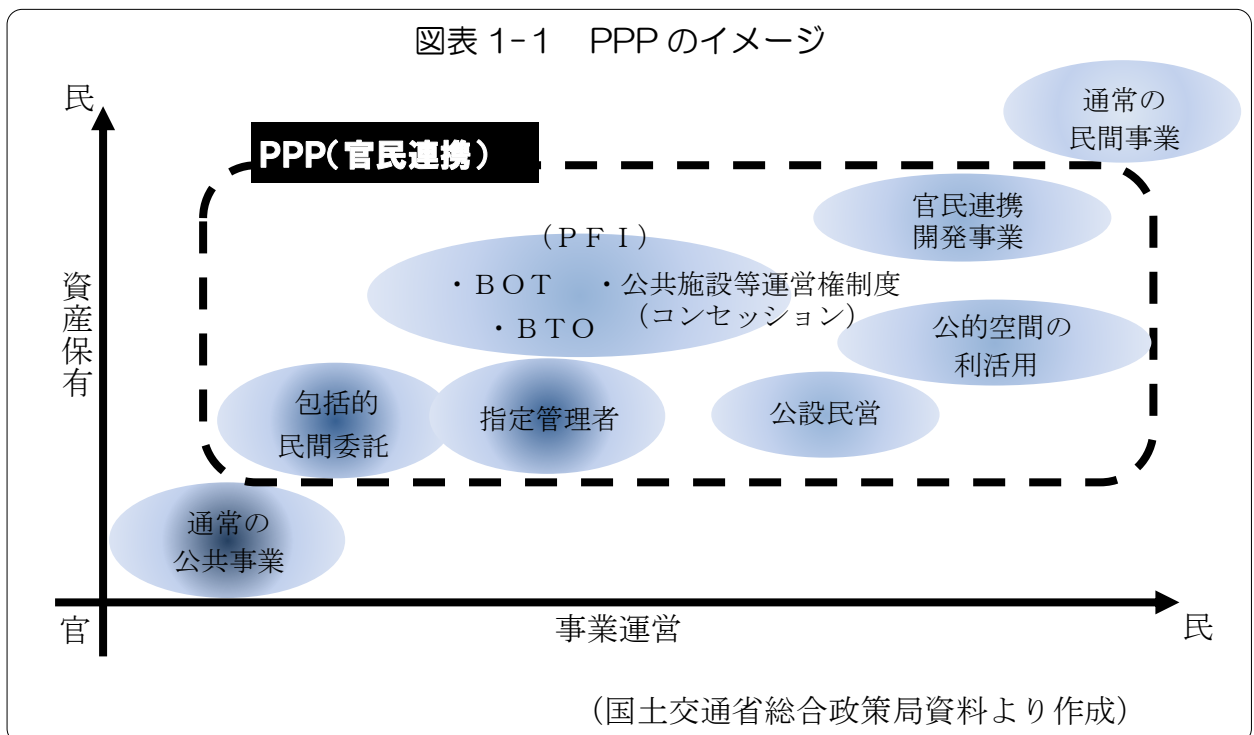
図表 1-1　PPP のイメージ

民

PPP（官民連携）

通常の
民間事業

官民連携
開発事業

（ＰＦＩ）
・ＢＯＴ　・公共施設等運営権制度
・ＢＴＯ　（コンセッション）

公的空間の
利活用

資産保有

包括的
民間委託

指定管理者

公設民営

通常の
公共事業

官

事業運営

民

（国土交通省総合政策局資料より作成）